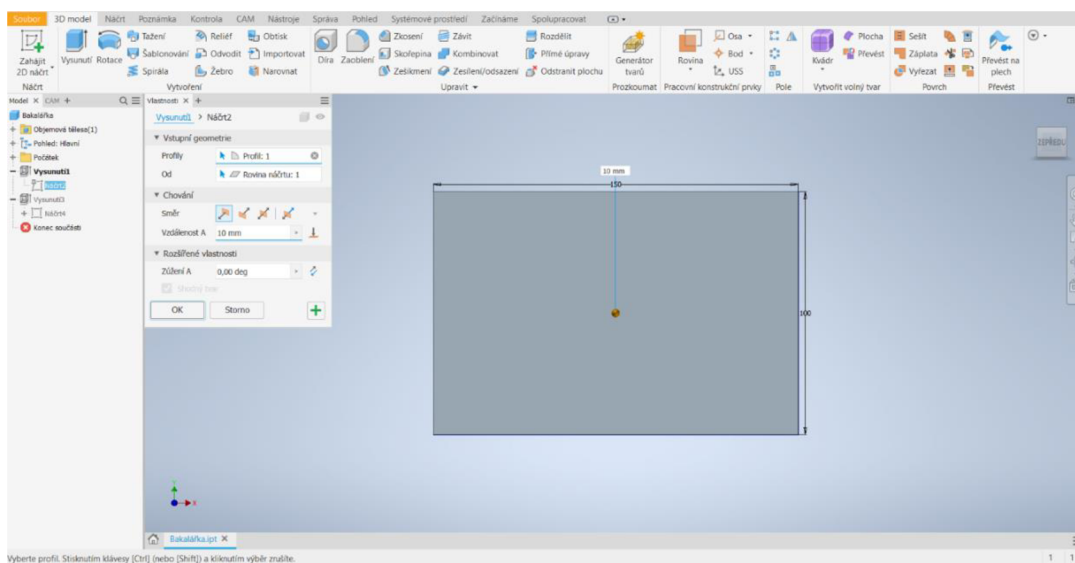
Soubor 3D model Náčrt Poznámka Kontrola CAM Nástroje Správa Pohled Systémové prostředí Začínáme Spolupracovat

Zahájit 2D náčrt Vysunutí Rotace Tažení Šablonování Spirála Reliéf Odvodit Žebro Obtisk Importovat Narovnat Díra Zaoblení Zkosení Skořepina Zešikmení Závit Kombinovat Zesílení/odsazení Rozdělit Přímé úpravy Odstranit plochu Generátor tvarů Rovina Osa Bod USS Kvádr Plocha Převést Sešít Záplata Vyřezat Převést na plech

Náčrt Vytvoření Upravit Prozkoumat Pracovní konstrukční prvky Pole Vytvořit volný tvar Povrch Převést

Model × CAM +

Bakalářka
Objemová tělesa(1)
Pohled: Hlavní
Počátek
Vysunutí1
Náčrt2
Vysunutí3
Náčrt4
Konec součásti

Vlastnosti × +

Vysunutí1 > Náčrt2

Vstupní geometrie
Profily Profil: 1
Od Rovina náčrtu: 1

Chování
Směr
Vzdálenost A 10 mm

Rozšířené vlastnosti
Zúžení A 0,00 deg
Shodný tvar

OK Storno

10 mm
150
100

ZEPŘEDU

Bakalářka.ipt ×

Vyberte profil. Stisknutím klávesy [Ctrl] (nebo [Shift]) a kliknutím výběr zrušíte.

1 1